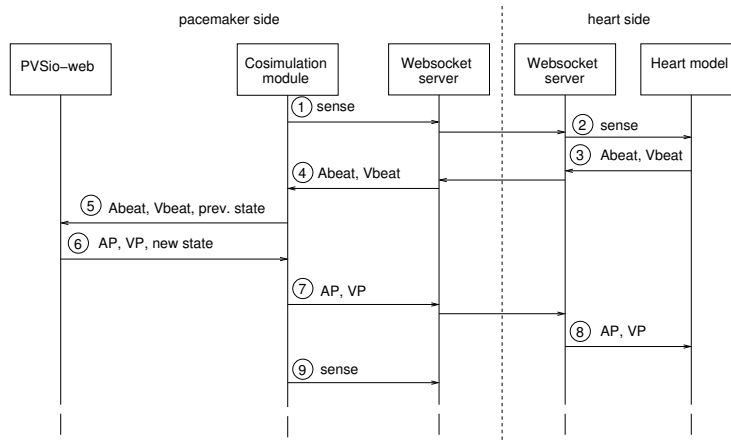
pacemaker side

heart side

PVSio–web

Cosimulation module

Websocket server

Websocket server

Heart model

1 sense

2 sense

3 Abeat, Vbeat

4 Abeat, Vbeat

5 Abeat, Vbeat, prev. state

6 AP, VP, new state

7 AP, VP

8 AP, VP

9 sense